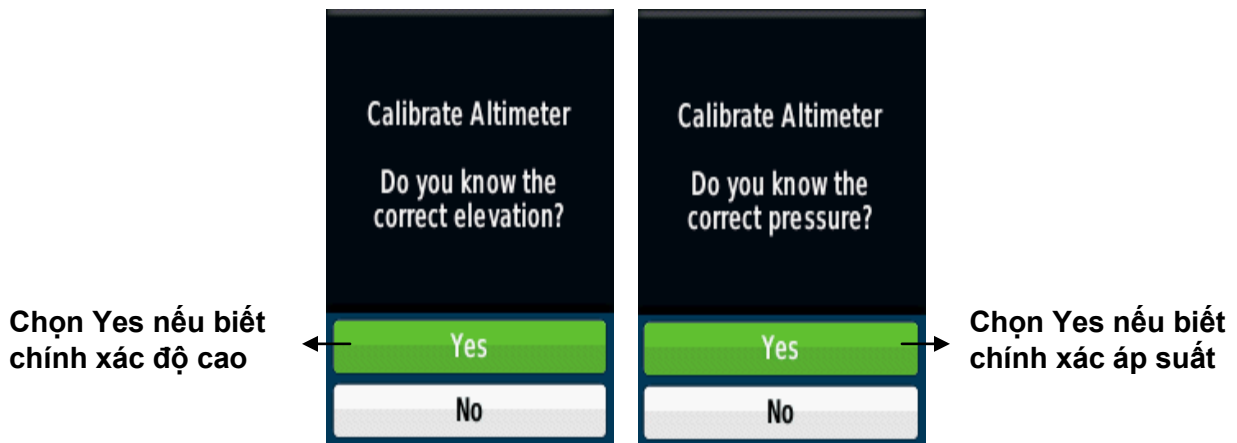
Chọn Yes nếu biết chính xác độ cao

Calibrate Altimeter

Do you know the correct elevation?

Yes

No

Calibrate Altimeter

Do you know the correct pressure?

Yes

No

Chọn Yes nếu biết chính xác áp suất